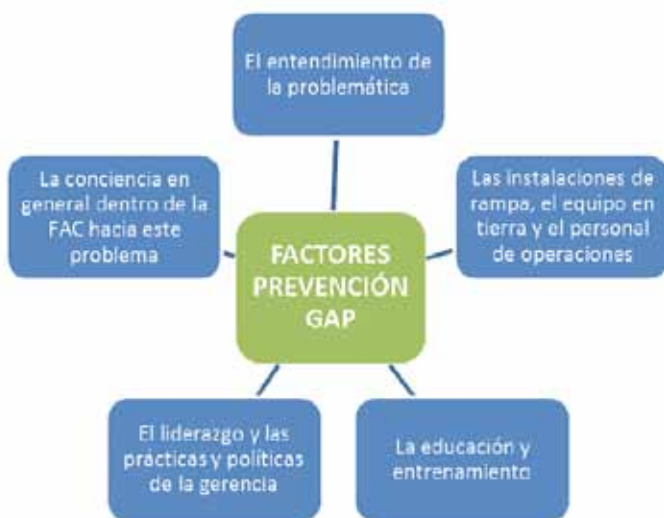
El entendimiento de la problemática

La conciencia en general dentro de la FAC hacia este problema

FACTORES PREVENCIÓN GAP

Las instalaciones de rampa, el equipo en tierra y el personal de operaciones

El liderazgo y las prácticas y políticas de la gerencia

La educación y entrenamiento